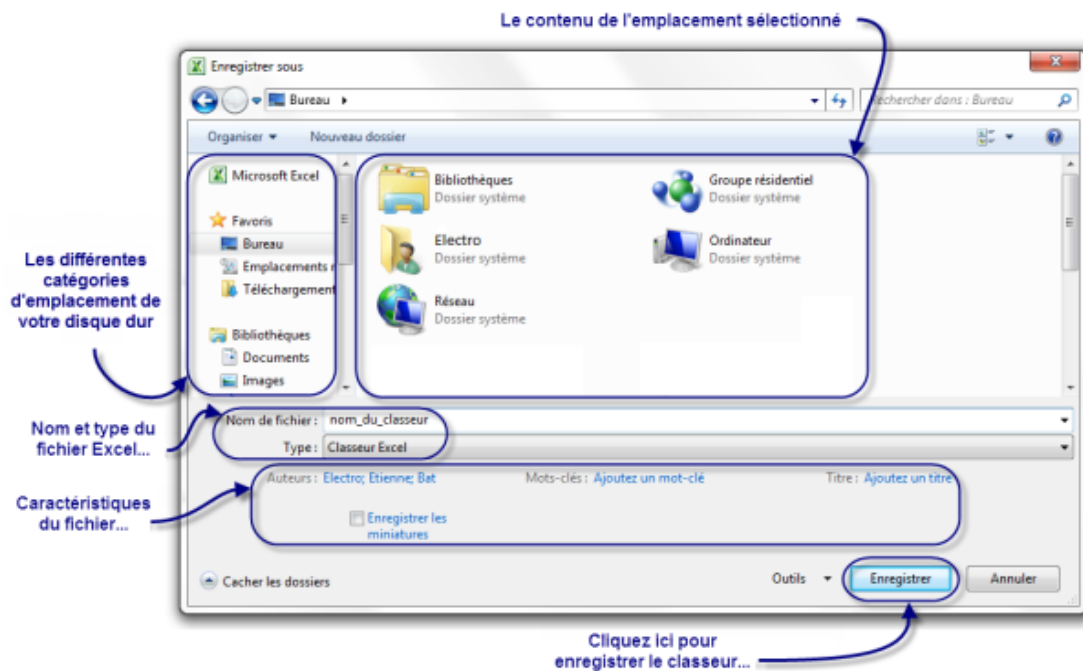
Le contenu de l'emplacement sélectionné

Enregistrer sous

Bureau ▸

Rechercher dans : Bureau

Organiser ▾ Nouveau dossier

Microsoft Excel

Favoris
Bureau
Emplacements r
Téléchargement

Bibliothèques
Documents
Images

Bibliothèques
Dossier système

Groupe résidentiel
Dossier système

Electro
Dossier système

Ordinateur
Dossier système

Réseau
Dossier système

Les différentes catégories d'emplacement de votre disque dur

Nom et type du fichier Excel...

Nom de fichier : nom_du_classeur
Type : Classeur Excel

Caractéristiques du fichier...

Auteurs : Electro; Etienne; Bat
Mots-clés : Ajoutez un mot-clé
Titre : Ajoutez un titre

Enregistrer les miniatures

Cacher les dossiers

Outils ▾ Enregistrer Annuler

Cliquez ici pour enregistrer le classeur...